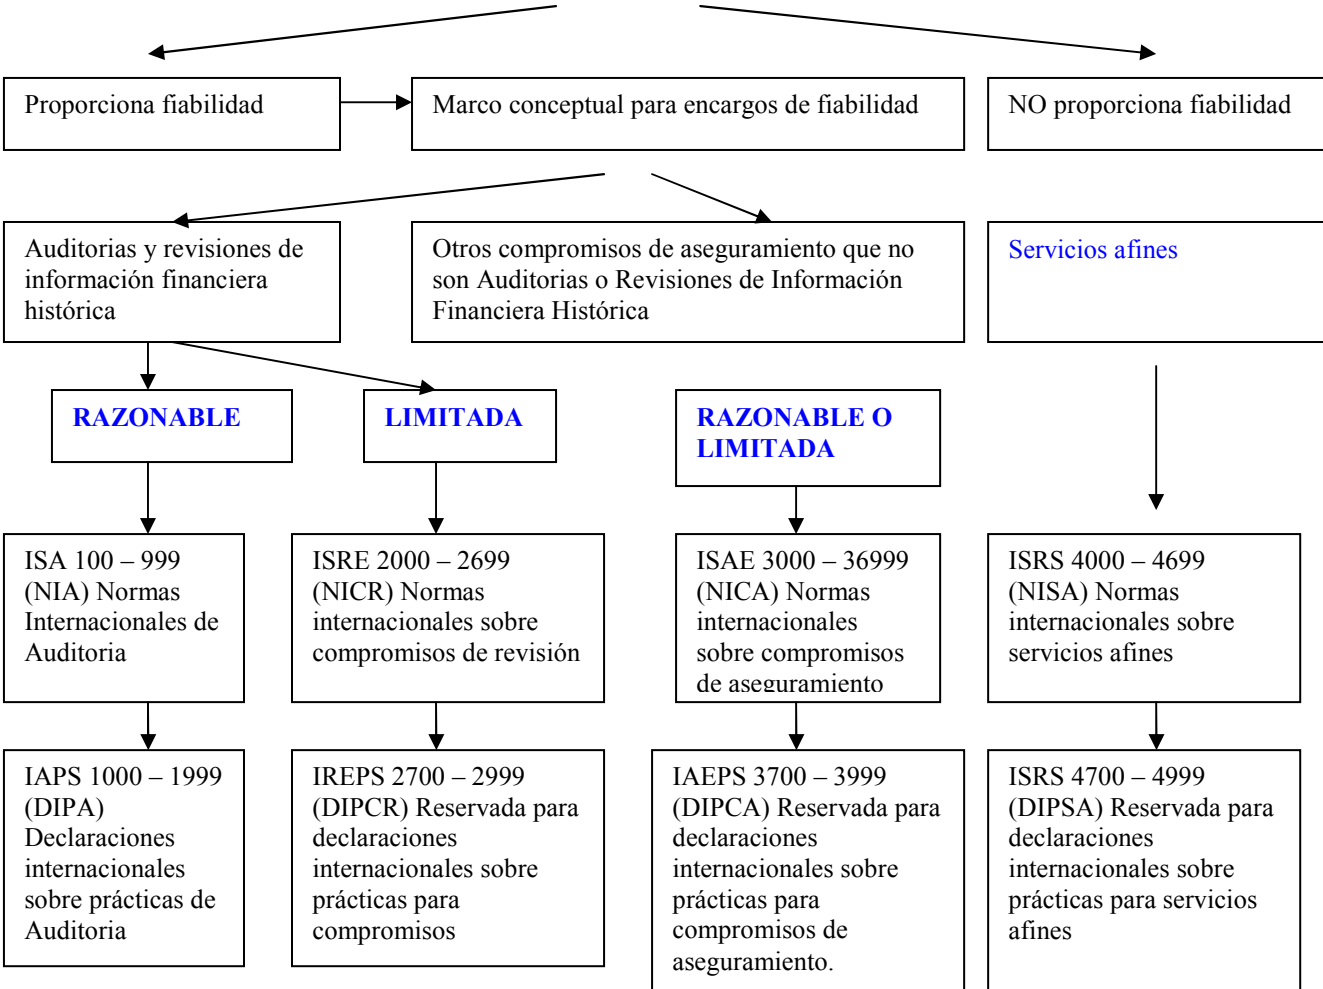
Proporciona fiabilidad

Marco conceptual para encargos de fiabilidad

NO proporciona fiabilidad

Auditorias y revisiones de información financiera histórica

Otros compromisos de aseguramiento que no son Auditorias o Revisiones de Información Financiera Histórica

Servicios afines

RAZONABLE

LIMITADA

RAZONABLE O LIMITADA

ISA 100 – 999 (NIA) Normas Internacionales de Auditoria

ISRE 2000 – 2699 (NICR) Normas internacionales sobre compromisos de revisión

ISAE 3000 – 36999 (NICA) Normas internacionales sobre compromisos de aseguramiento

ISRS 4000 – 4699 (NISA) Normas internacionales sobre servicios afines

IAPS 1000 – 1999 (DIPA) Declaraciones internacionales sobre prácticas de Auditoria

IREPS 2700 – 2999 (DIPCR) Reservada para declaraciones internacionales sobre prácticas para compromisos

IAEPS 3700 – 3999 (DIPCA) Reservada para declaraciones internacionales sobre prácticas para compromisos de aseguramiento.

ISRS 4700 – 4999 (DIPSA) Reservada para declaraciones internacionales sobre prácticas para servicios afines